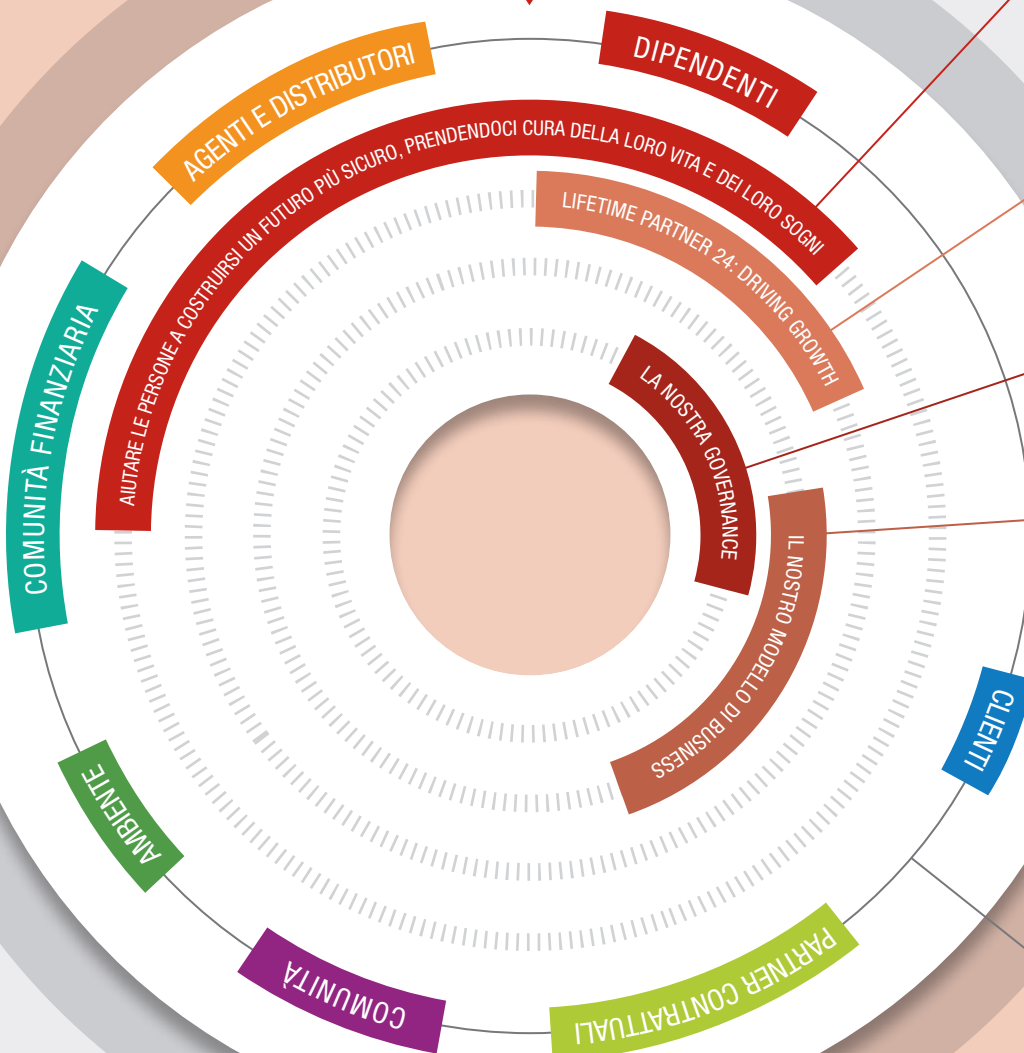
DIPENDENTI

AGENTI E DISTRIBUTORI

AIUTARE LE PERSONE A COSTRUIRSI UN FUTURO PIÙ SICURO, PRENDENDOCI CURA DELLA LORO VITA E DEI LORO SOGNI

LIFETIME PARTNER 24: DRIVING GROWTH

LA NOSTRA GOVERNANCE

IL NOSTRO MODELLO DI BUSINESS

COMUNITÀ FINANZIARIA

CLIENTI

AMBIENTE

COMUNITÀ

PARTNER CONTRATTUALI